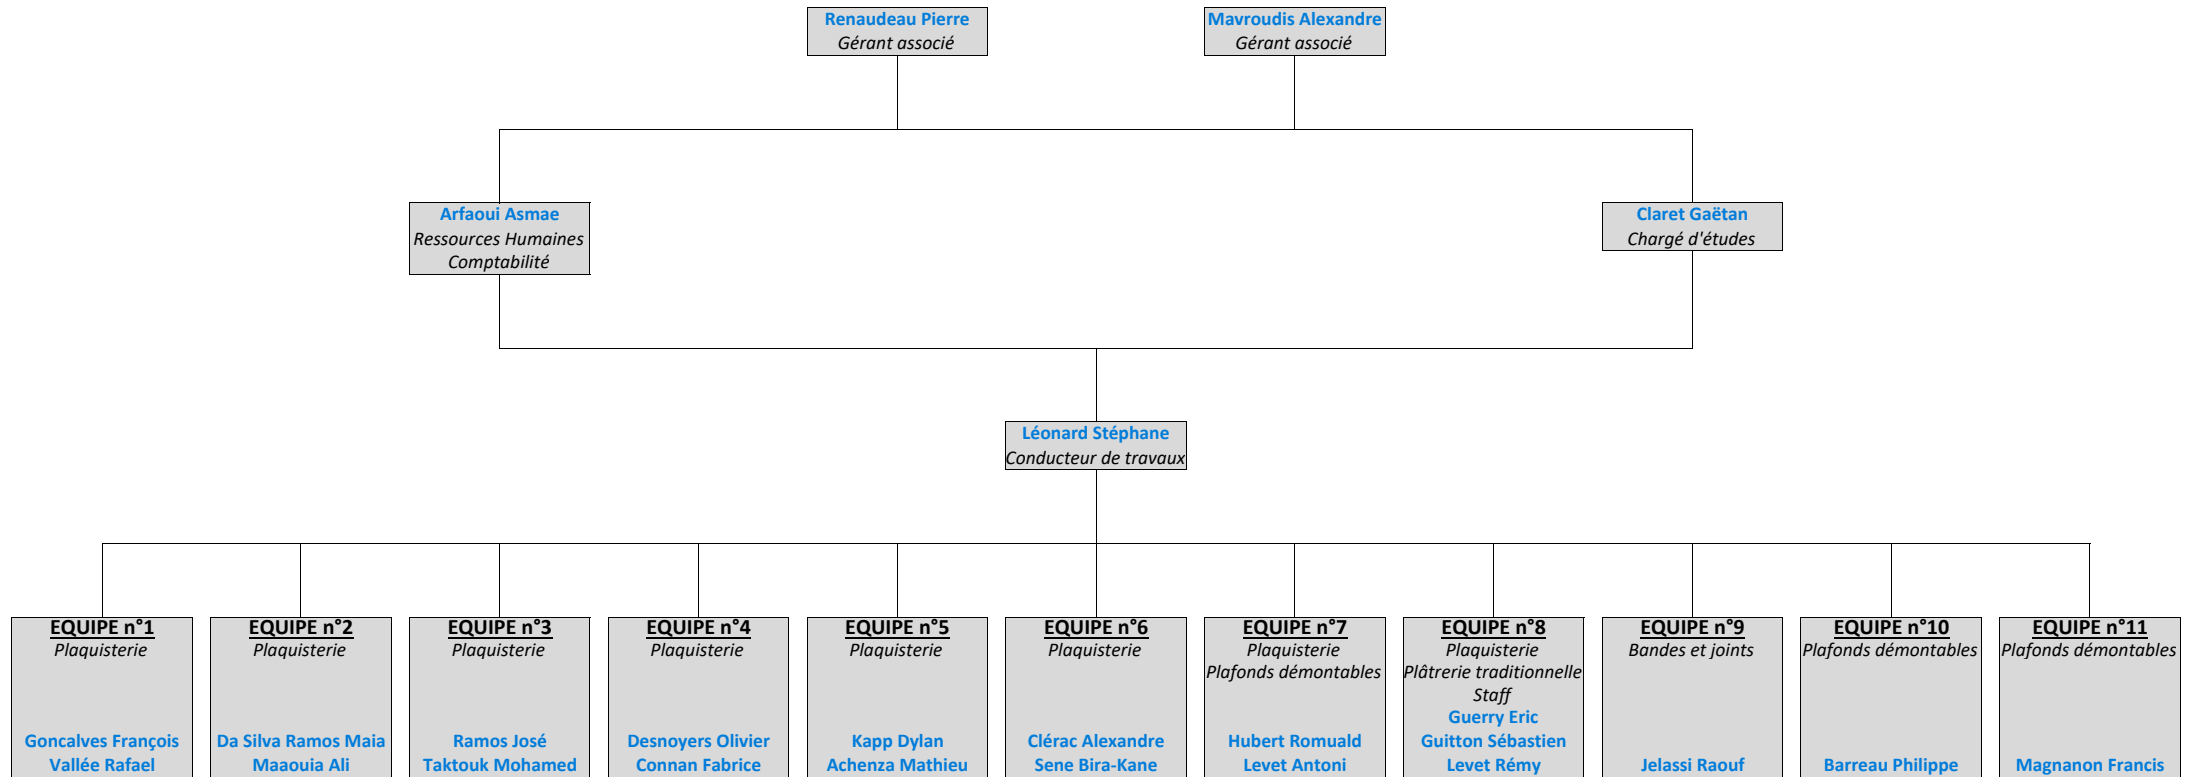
Renaudeau Pierre
Gérant associé

Mavroudis Alexandre
Gérant associé

Arfaoui Asmae
Ressources Humaines
Comptabilité

Claret Gaëtan
Chargé d'études

Léonard Stéphane
Conducteur de travaux

EQUIPE n°1
Plaquisterie
Goncalves François
Vallée Rafael

EQUIPE n°2
Plaquisterie
Da Silva Ramos Maia
Maaouia Ali

EQUIPE n°3
Plaquisterie
Ramos José
Taktouk Mohamed

EQUIPE n°4
Plaquisterie
Desnoyers Olivier
Connan Fabrice

EQUIPE n°5
Plaquisterie
Kapp Dylan
Achenza Mathieu

EQUIPE n°6
Plaquisterie
Clérac Alexandre
Sene Bira-Kane

EQUIPE n°7
Plaquisterie
Plafonds démontables
Hubert Romuald
Levet Antoni

EQUIPE n°8
Plaquisterie
Plâtrerie traditionnelle
Staff
Guerry Eric
Guitton Sébastien
Levet Rémy

EQUIPE n°9
Bandes et joints
Jelassi Raouf

EQUIPE n°10
Plafonds démontables
Barreau Philippe

EQUIPE n°11
Plafonds démontables
Magnanon Francis